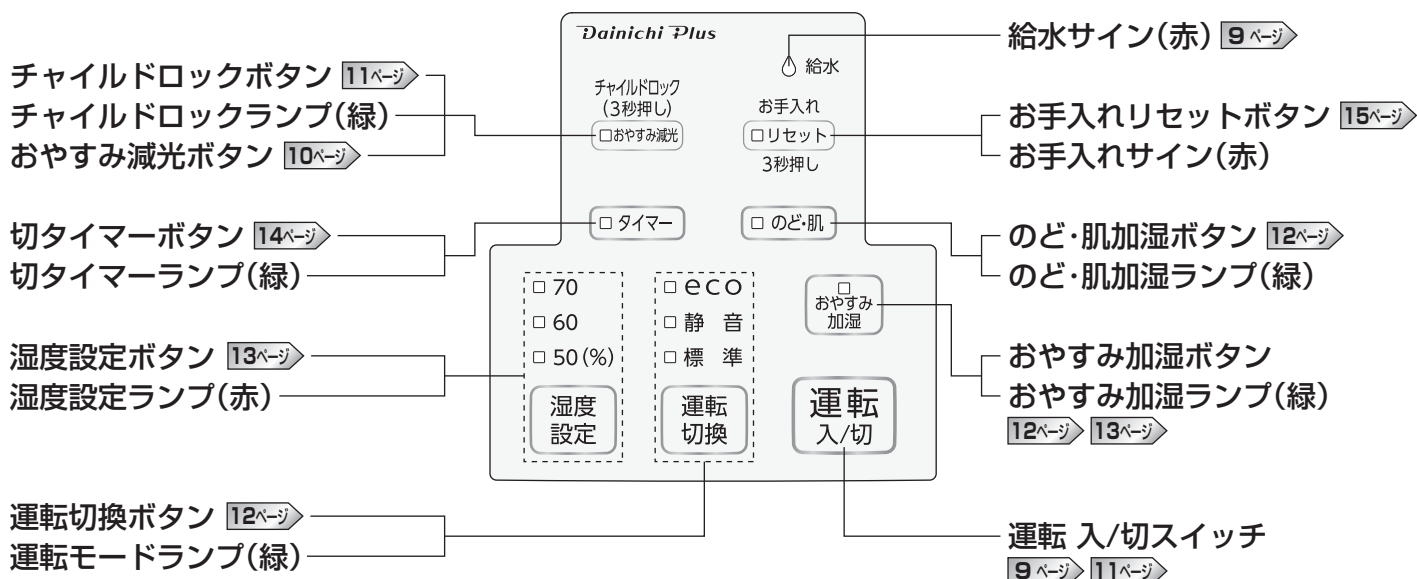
Dainichi Plus

給水

チャイルドロック
(3秒押し)
□おやすみ減光

お手入れ
□リセット
3秒押し

□ タイマー

□ のど・肌

□ 70
□ 60
□ 50(%)

湿度
設定

□ eco
□ 静 音
□ 標 準

運転
切換

□
おやすみ
加湿

運転
入/切

チャイルドロックボタン 11ページ
チャイルドロックランプ(緑)
おやすみ減光ボタン 10ページ

切タイマーボタン 14ページ
切タイマーランプ(緑)

湿度設定ボタン 13ページ
湿度設定ランプ(赤)

運転切換ボタン 12ページ
運転モードランプ(緑)

給水サイン(赤) 9 ページ

お手入れリセットボタン 15ページ
お手入れサイン(赤)

のど・肌加湿ボタン 12ページ
のど・肌加湿ランプ(緑)

おやすみ加湿ボタン
おやすみ加湿ランプ(緑)
12ページ 13ページ

運転 入/切スイッチ
9 ページ 11ページ